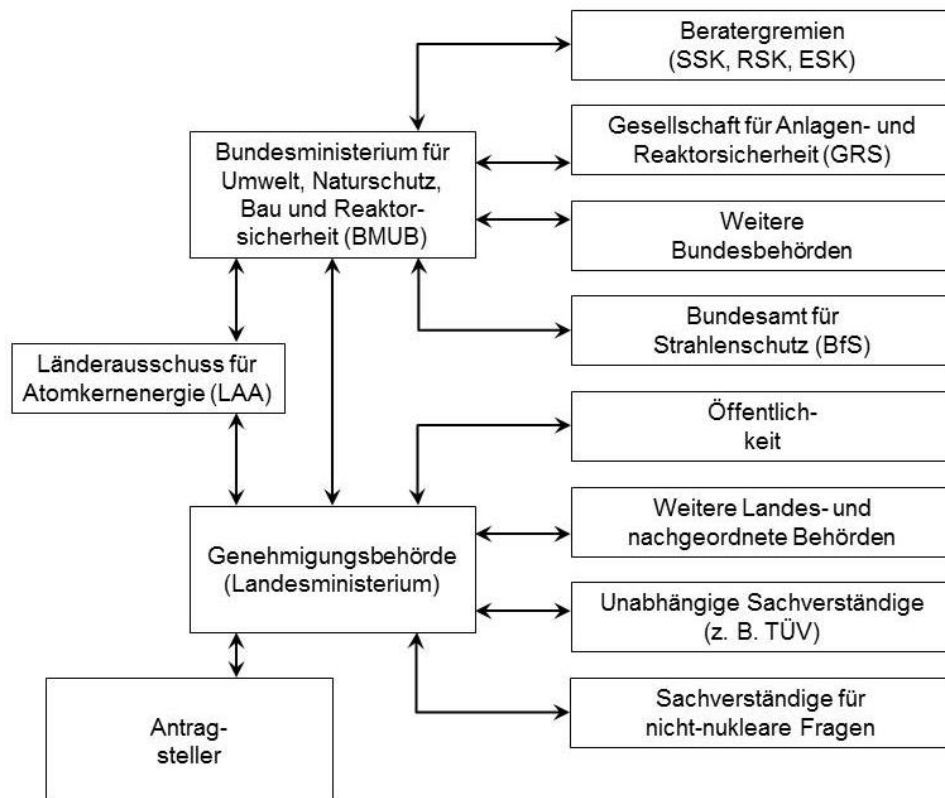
Beratergremien (SSK, RSK, ESK)

Bundesministerium für Umwelt, Naturschutz, Bau und Reaktorsicherheit (BMUB)

Gesellschaft für Anlagen- und Reaktorsicherheit (GRS)

Weitere Bundesbehörden

Bundesamt für Strahlenschutz (BfS)

Länderausschuss für Atomkernenergie (LAA)

Öffentlichkeit

Weitere Landes- und nachgeordnete Behörden

Genehmigungsbehörde (Landesministerium)

Unabhängige Sachverständige (z. B. TÜV)

Antragsteller

Sachverständige für nicht-nukleare Fragen